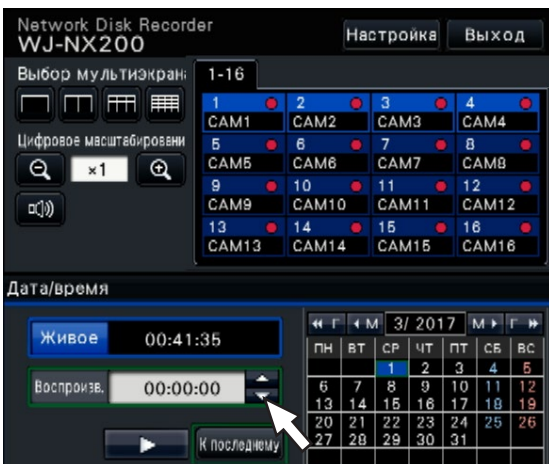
Network Disk Recorder
WJ-NX200

Настройка
Выход

Выбор мультиэкрана
Цифровое масштабировани
×1

1-16

| 1 CAM1 | 2 CAM2 | 3 CAM3 | 4 CAM4 |
|---|---|---|---|
| 5 CAM5 | 6 CAM6 | 7 CAM7 | 8 CAM8 |
| 9 CAM9 | 10 CAM10 | 11 CAM11 | 12 CAM12 |
| 13 CAM13 | 14 CAM14 | 15 CAM15 | 16 CAM16 |

Дата/время

Живое 00:41:35
Воспроизв. 00:00:00
К последнему

Г М 3/ 2017 М Г

| ПН | ВТ | СР | ЧТ | ПТ | СБ | ВС |
|---|---|---|---|---|---|---|
| | | 1 | 2 | 3 | 4 | 5 |
| 6 | 7 | 8 | 9 | 10 | 11 | 12 |
| 13 | 14 | 15 | 16 | 17 | 18 | 19 |
| 20 | 21 | 22 | 23 | 24 | 25 | 26 |
| 27 | 28 | 29 | 30 | 31 | | |